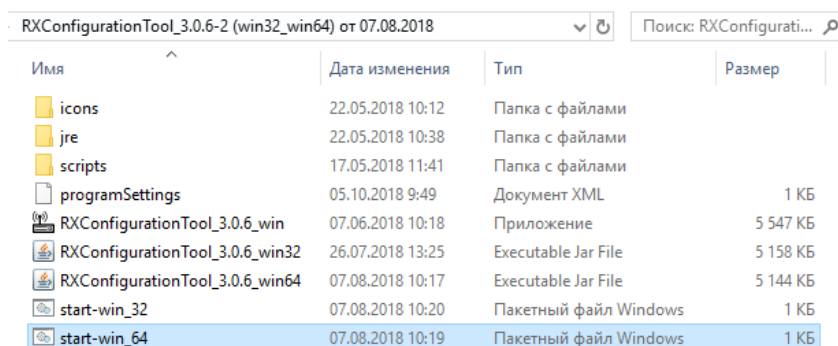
RXConfigurationTool_3.0.6-2 (win32_win64) от 07.08.2018

Поиск: RXConfigurati...

| Имя | Дата изменения | Тип | Размер |
|---|---|---|---|
| icons | 22.05.2018 10:12 | Папка с файлами | |
| jre | 22.05.2018 10:38 | Папка с файлами | |
| scripts | 17.05.2018 11:41 | Папка с файлами | |
| programSettings | 05.10.2018 9:49 | Документ XML | 1 КБ |
| RXConfigurationTool_3.0.6_win | 07.06.2018 10:18 | Приложение | 5 547 КБ |
| RXConfigurationTool_3.0.6_win32 | 26.07.2018 13:25 | Executable Jar File | 5 158 КБ |
| RXConfigurationTool_3.0.6_win64 | 07.08.2018 10:17 | Executable Jar File | 5 144 КБ |
| start-win_32 | 07.08.2018 10:20 | Пакетный файл Windows | 1 КБ |
| start-win_64 | 07.08.2018 10:19 | Пакетный файл Windows | 1 КБ |